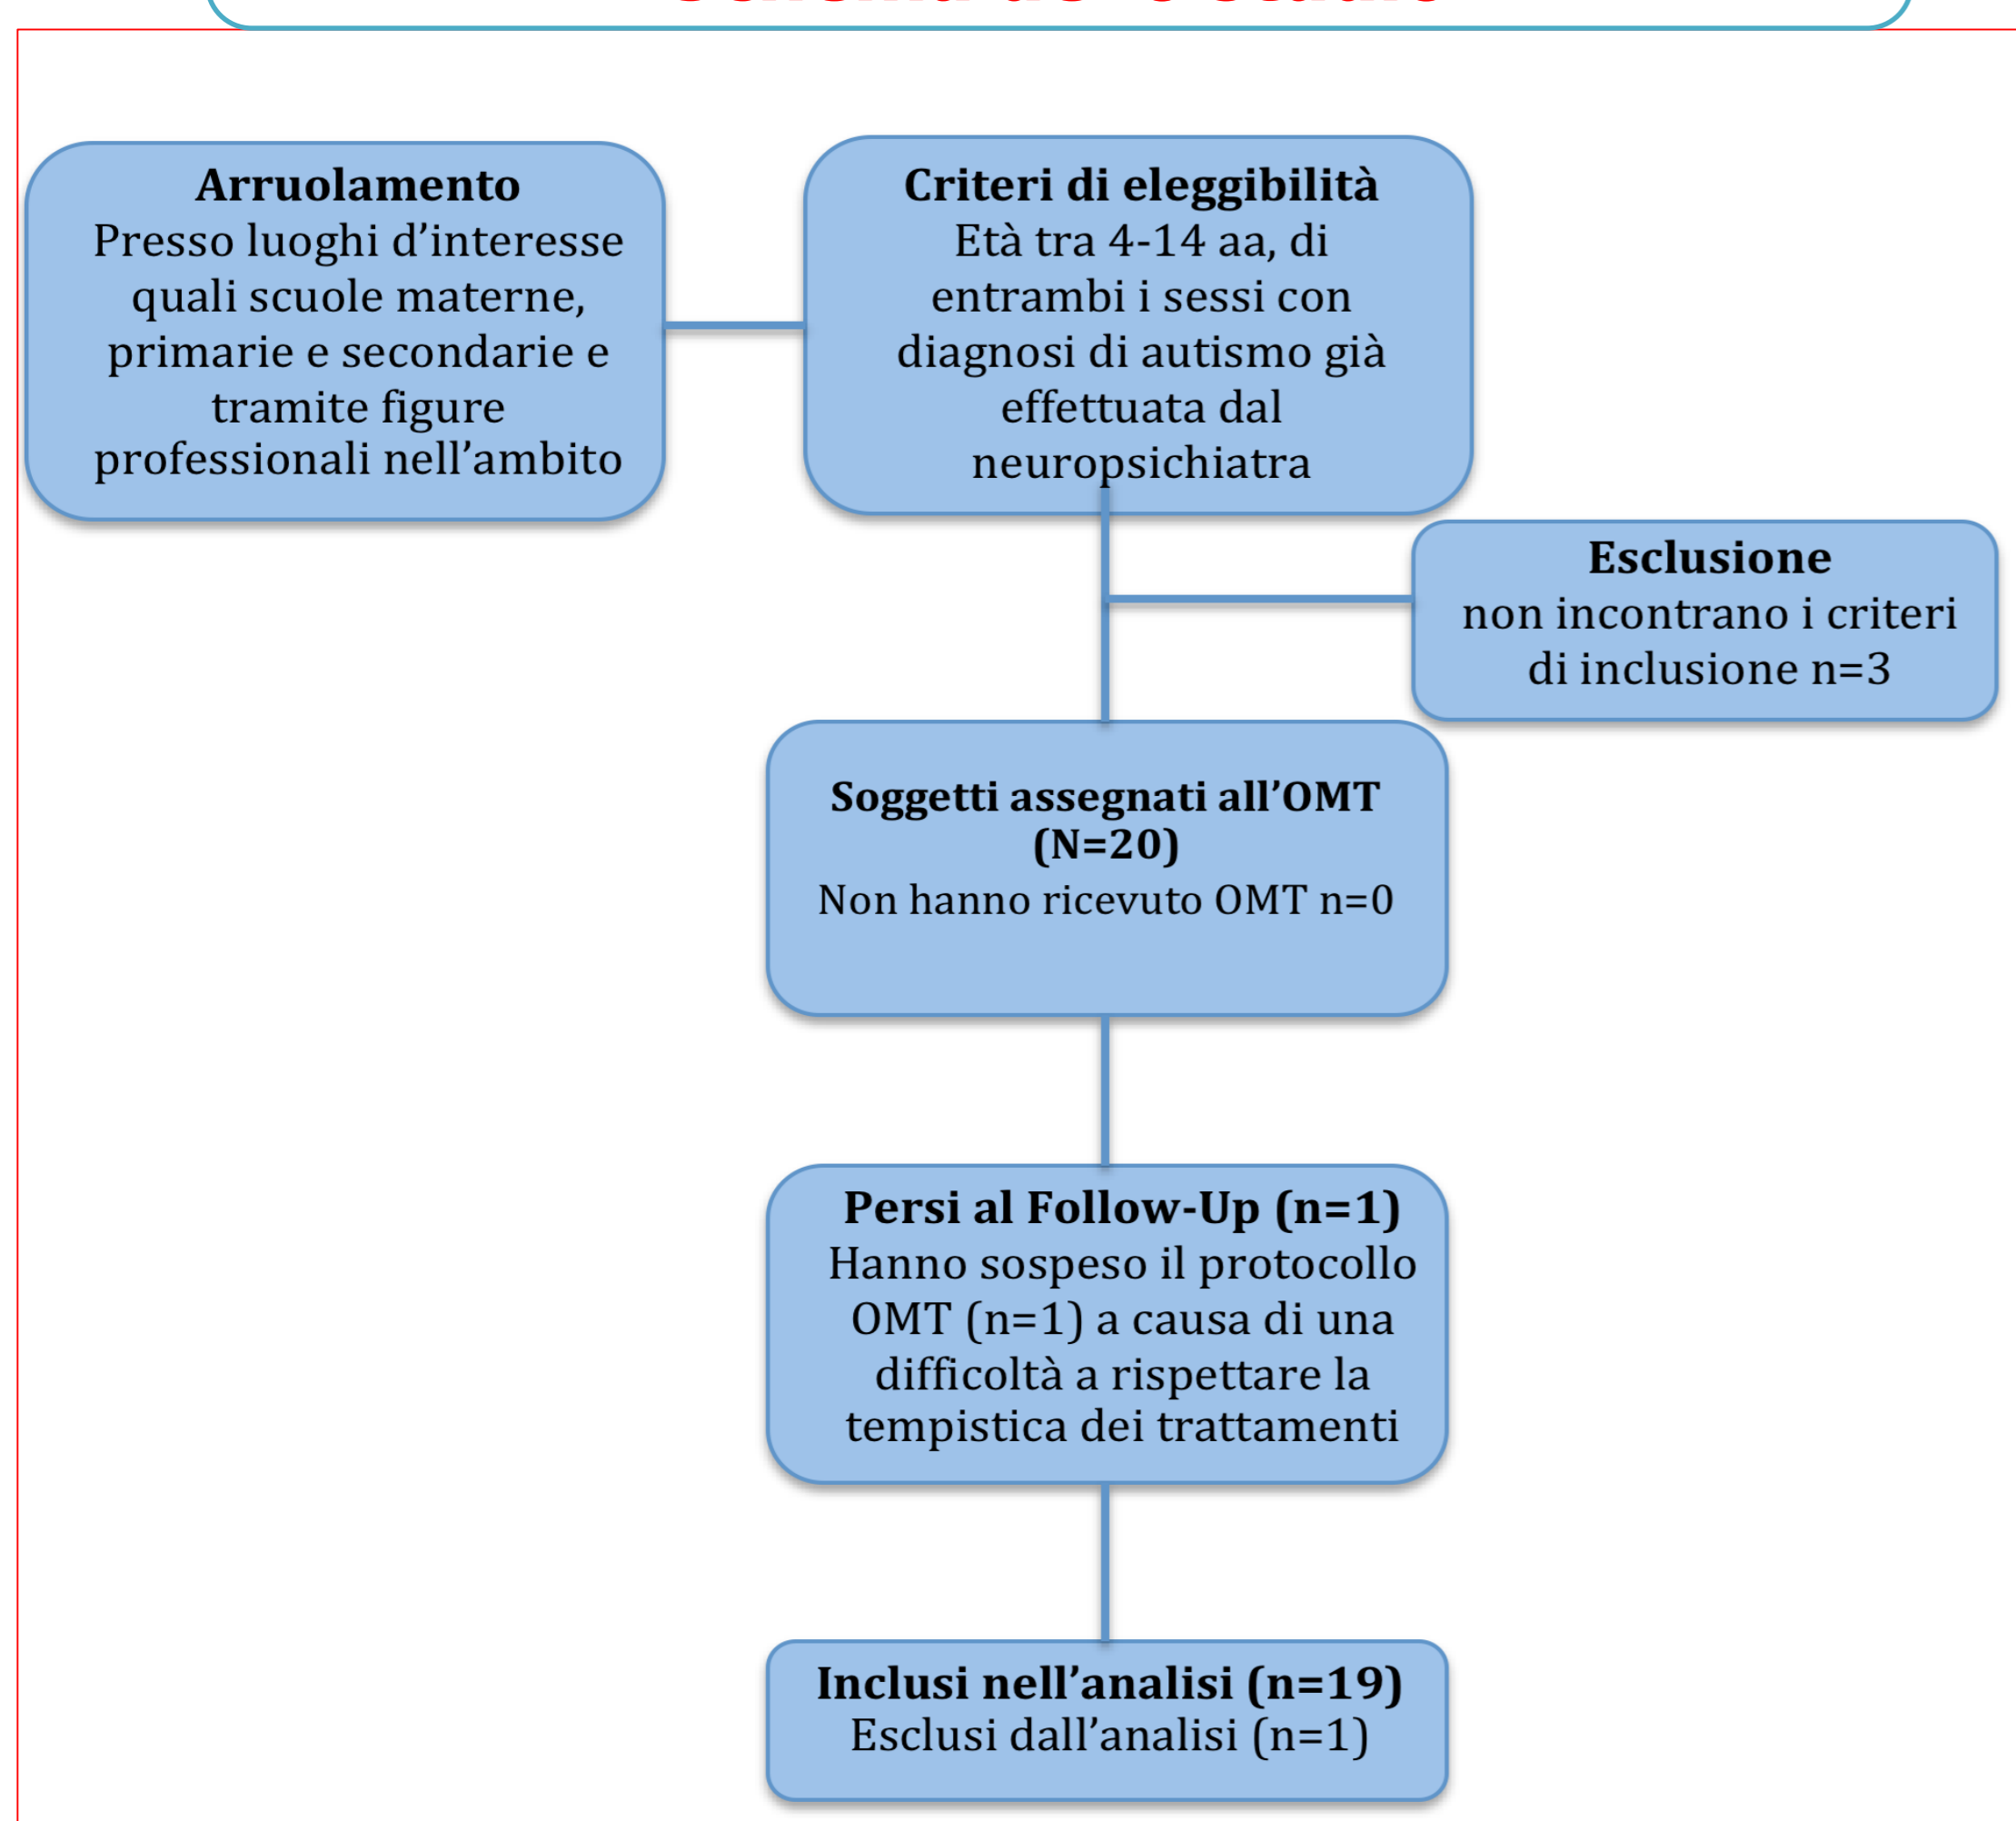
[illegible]

**Arruolamento**
Presso luoghi d'interesse quali scuole materne, primarie e secondarie e tramite figure professionali nell'ambito

**Criteri di eleggibilità**
Età tra 4-14 aa, di entrambi i sessi con diagnosi di autismo già effettuata dal neuropsichiatra

**Esclusione**
non incontrano i criteri di inclusione n=3

**Soggetti assegnati all'OMT (N=20)**
Non hanno ricevuto OMT n=0

**Persi al Follow-Up (n=1)**
Hanno sospeso il protocollo OMT (n=1) a causa di una difficoltà a rispettare la tempistica dei trattamenti

**Inclusi nell'analisi (n=19)**
Esclusi dall'analisi (n=1)